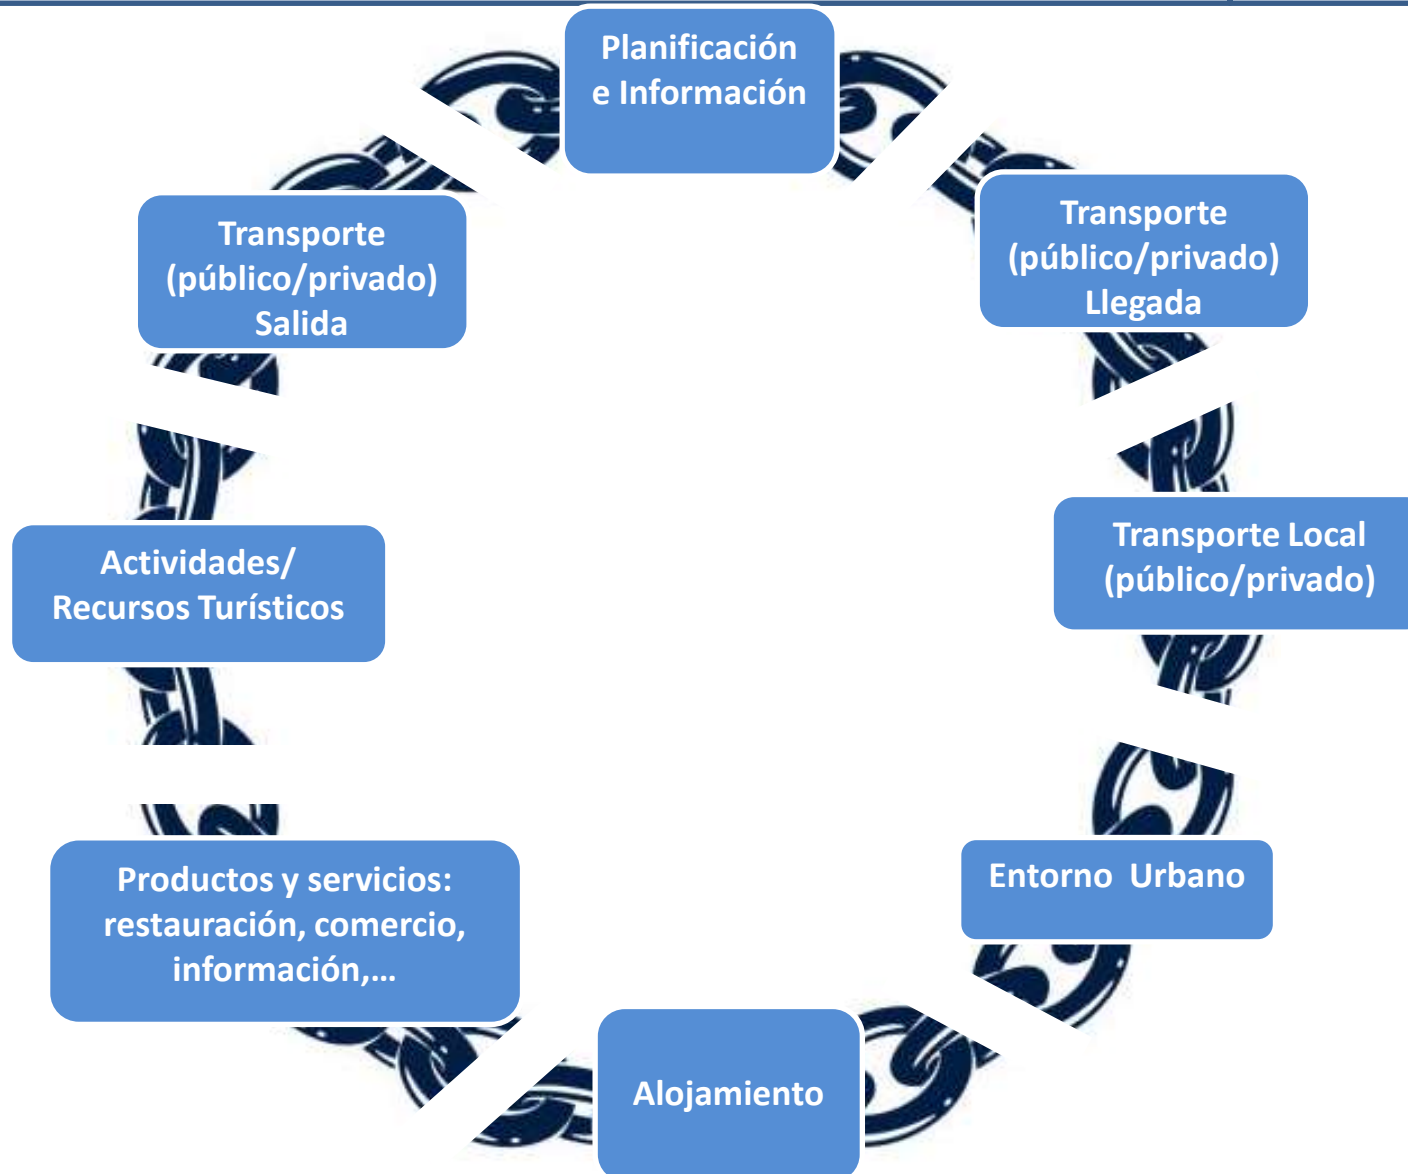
Planificación e Información

Transporte (público/privado) Llegada

Transporte Local (público/privado)

Entorno Urbano

Alojamiento

Productos y servicios: restauración, comercio, información,…

Actividades/ Recursos Turísticos

Transporte (público/privado) Salida